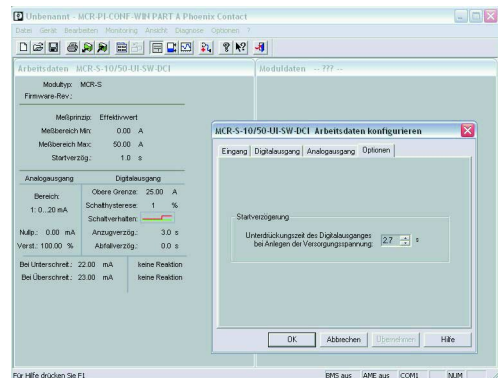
Unbenannt - MCR-PI-CONF-WIN PART A Phoenix Contact

Datei Gerät Bearbeiten Monitoring Ansicht Diagnose Optionen ?

Arbeitsdaten MCR-S-10/50-UI-SW-DCI

Modultyp: MCR-S
Firmware-Rev.:

Meßprinzip: Effektivwert
Meßbereich Min: 0.00 A
Meßbereich Max: 50.00 A
Startverzög.: 1.0 s

Analogausgang

Bereich:
1: 0...20 mA

Nullp.: 0.00 mA
Verst.: 100.00 %

Digitalausgang

Obere Grenze: 25.00 A
Schalthysterese: 1 %
Schaltverhalten:
Anzugverzög.: 3.0 s
Abfallverzög.: 0.0 s

Bei Unterschreit.: 22.00 mA keine Reaktion
Bei Überschreit.: 23.00 mA keine Reaktion

Moduldaten --- ??? ---

MCR-S-10/50-UI-SW-DCI Arbeitsdaten konfigurieren

Eingang Digitalausgang Analogausgang Optionen

Startverzögerung

Unterdrückungszeit des Digitalausganges bei Anlegen der Versorgungsspannung: 2.7 s

OK Abbrechen Übernehmen Hilfe

Für Hilfe drücken Sie F1

BMS aus AME aus COM1 NUM